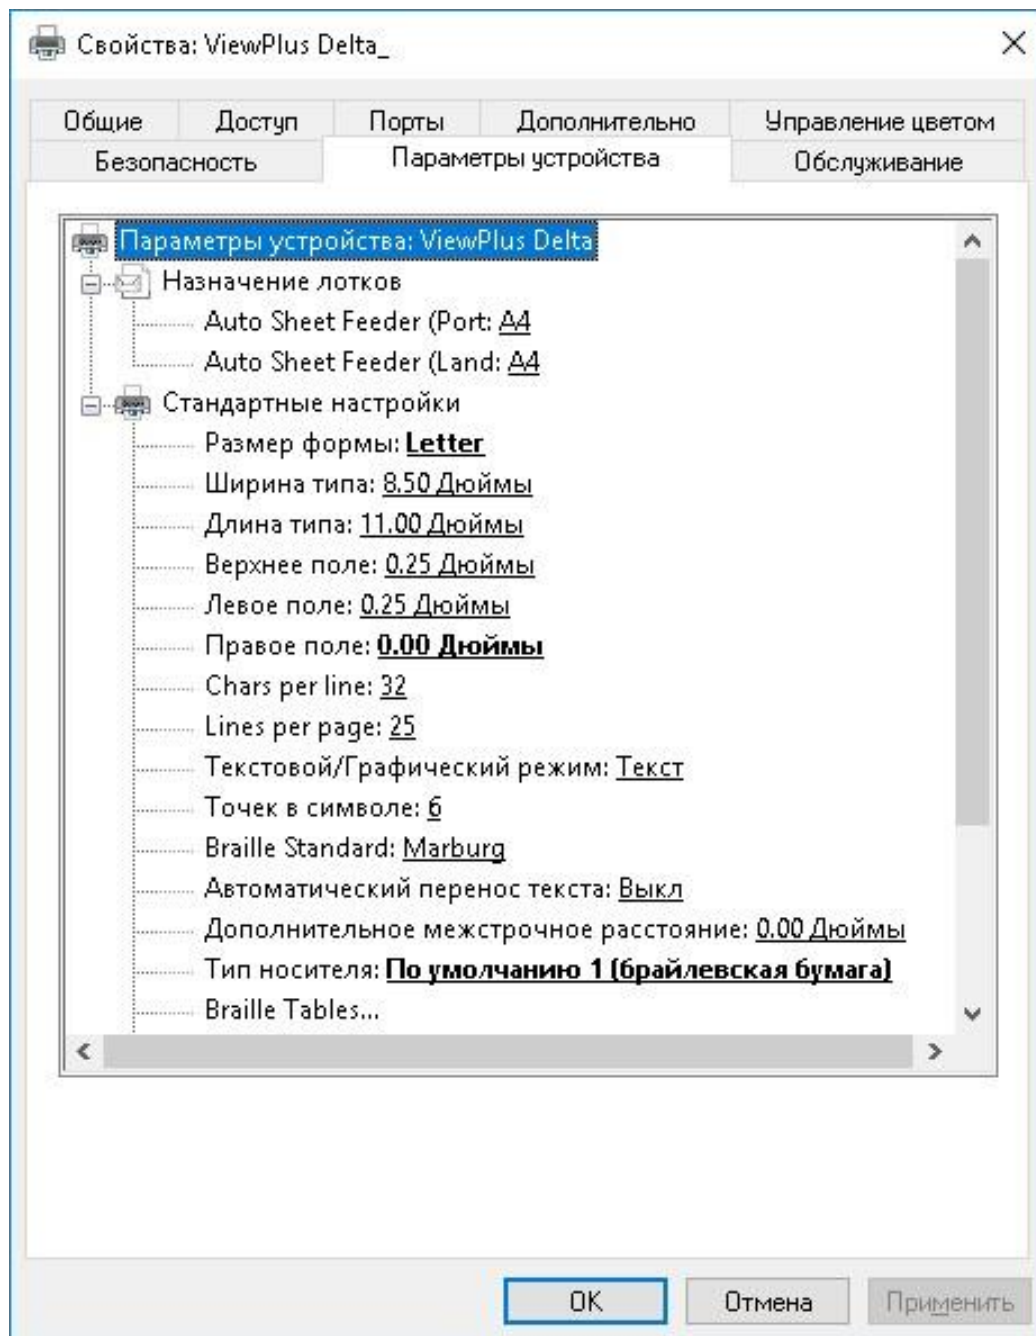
Свойства: ViewPlus Delta_

×

Общие
Доступ
Порты
Дополнительно
Управление цветом
Безопасность
Параметры устройства
Обслуживание

Параметры устройства: ViewPlus Delta
Назначение лотков
Auto Sheet Feeder (Port: A4
Auto Sheet Feeder (Land: A4
Стандартные настройки
Размер формы: Letter
Ширина типа: 8.50 Дюймы
Длина типа: 11.00 Дюймы
Верхнее поле: 0.25 Дюймы
Левое поле: 0.25 Дюймы
Правое поле: 0.00 Дюймы
Chars per line: 32
Lines per page: 25
Текстовой/Графический режим: Текст
Точек в символе: 6
Braille Standard: Marburg
Автоматический перенос текста: Выкл
Дополнительное межстрочное расстояние: 0.00 Дюймы
Тип носителя: По умолчанию 1 (брайлевская бумага)
Braille Tables...

OK
Отмена
Применить